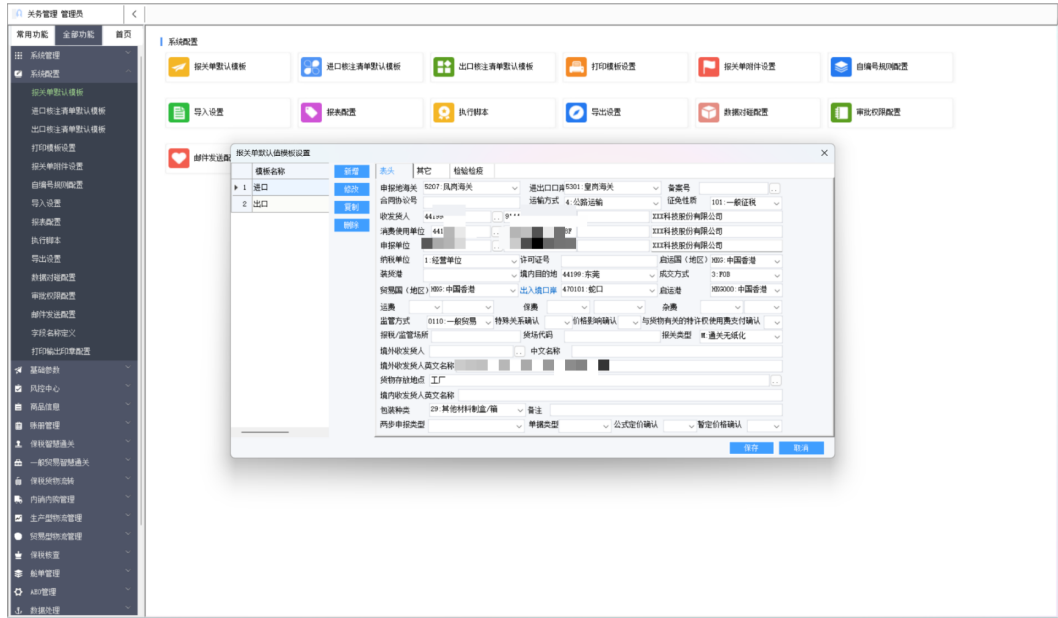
关务管理 管理员

常用功能 全部功能 首页

系统管理
系统配置
报关单默认模板
进口核注清单默认模板
出口核注清单默认模板
打印模板设置
报关单附件设置
自编号规则配置
导入设置
报表配置
执行脚本
导出设置
数据对碰配置
审批权限配置
邮件发送配置
字段名称定义
打印输出印章配置
基础参数
风控中心
商品信息
账册管理
保税智慧通关
一般贸易智慧通关
保税货物流转
内销内购管理
生产型物流管理
贸易型物流管理
保税核查
帐单管理
AEO管理
数据处理

系统配置

报关单默认模板
进口核注清单默认模板
出口核注清单默认模板
打印模板设置
报关单附件设置
自编号规则配置
导入设置
报表配置
执行脚本
导出设置
数据对碰配置
审批权限配置
邮件发送配置

报关单默认值模板设置

| | 模板名称 |
|---|---|
| 1 | 进口 |
| 2 | 出口 |

新增
修改
复制
删除

表头 其它 检验检疫

申报地海关 5207:凤岗海关
进出口口岸 5301:皇岗海关
备案号
合同协议号
运输方式 4:公路运输
征免性质 101:一般征税
收发货人 44199
XXX科技股份有限公司
消费使用单位 441
XXX科技股份有限公司
申报单位
XXX科技股份有限公司
纳税单位 1:经营单位
许可证号
启运国(地区) HKG:中国香港
装货港
境内目的地 44199:东莞
成交方式 3:FOB
贸易国(地区) HKG:中国香港
出入境口岸 470101:蛇口
启运港 HKG000:中国香港
运费
保费
杂费
监管方式 0110:一般贸易
特殊关系确认
价格影响确认
与货物有关的特许权使用费支付确认
报税/监管场所
货场代码
报关类型 M:通关无纸化
境外收发货人
中文名称
境外收发货人英文名称
货物存放地点 工厂
境内收发货人英文名称
包装种类 29:其他材料制盒/箱
备注
两步申报类型
单据类型
公式定价确认
暂定价格确认

保存 取消